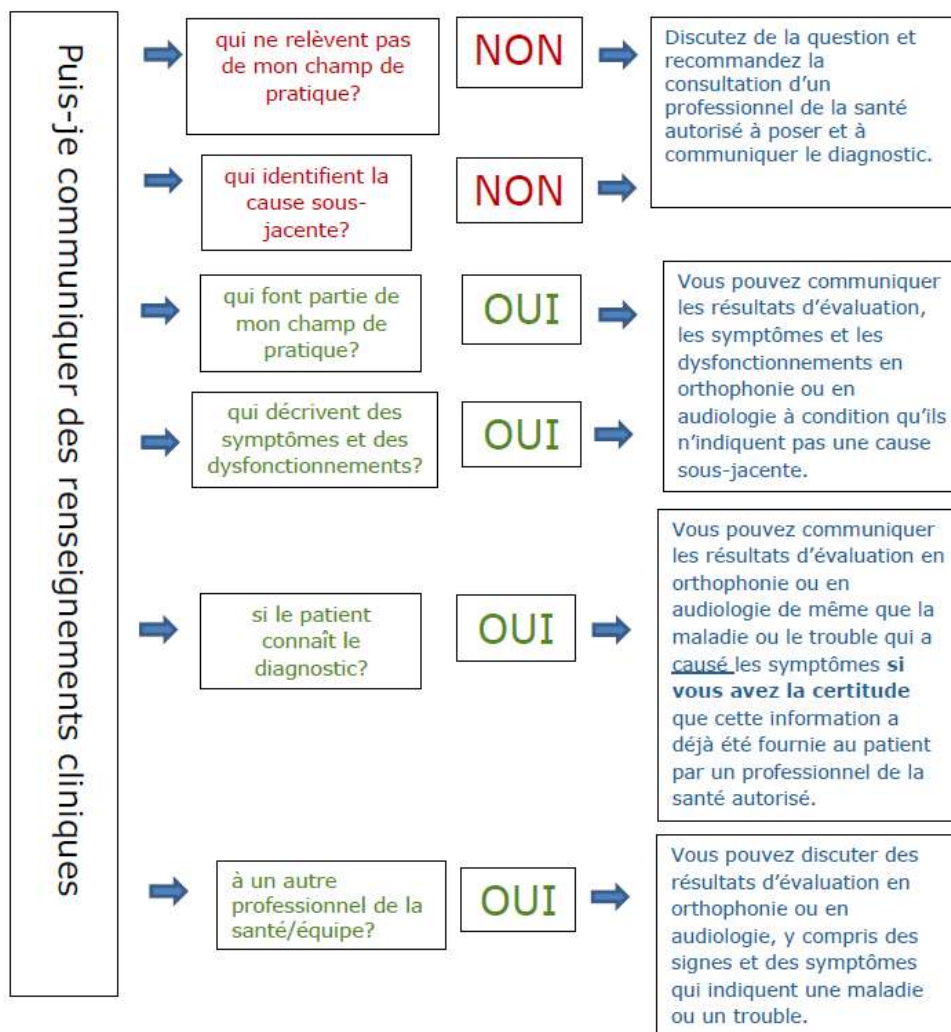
Puis-je communiquer des renseignements cliniques

qui ne relèvent pas de mon champ de pratique?

NON

Discutez de la question et recommandez la consultation d'un professionnel de la santé autorisé à poser et à communiquer le diagnostic.

qui identifient la cause sous-jacente?

NON

qui font partie de mon champ de pratique?

OUI

qui décrivent des symptômes et des dysfonctionnements?

OUI

Vous pouvez communiquer les résultats d'évaluation, les symptômes et les dysfonctionnements en orthophonie ou en audiologie à condition qu'ils n'indiquent pas une cause sous-jacente.

si le patient connaît le diagnostic?

OUI

Vous pouvez communiquer les résultats d'évaluation en orthophonie ou en audiologie de même que la maladie ou le trouble qui a causé les symptômes **si vous avez la certitude** que cette information a déjà été fournie au patient par un professionnel de la santé autorisé.

à un autre professionnel de la santé/équipe?

OUI

Vous pouvez discuter des résultats d'évaluation en orthophonie ou en audiologie, y compris des signes et des symptômes qui indiquent une maladie ou un trouble.